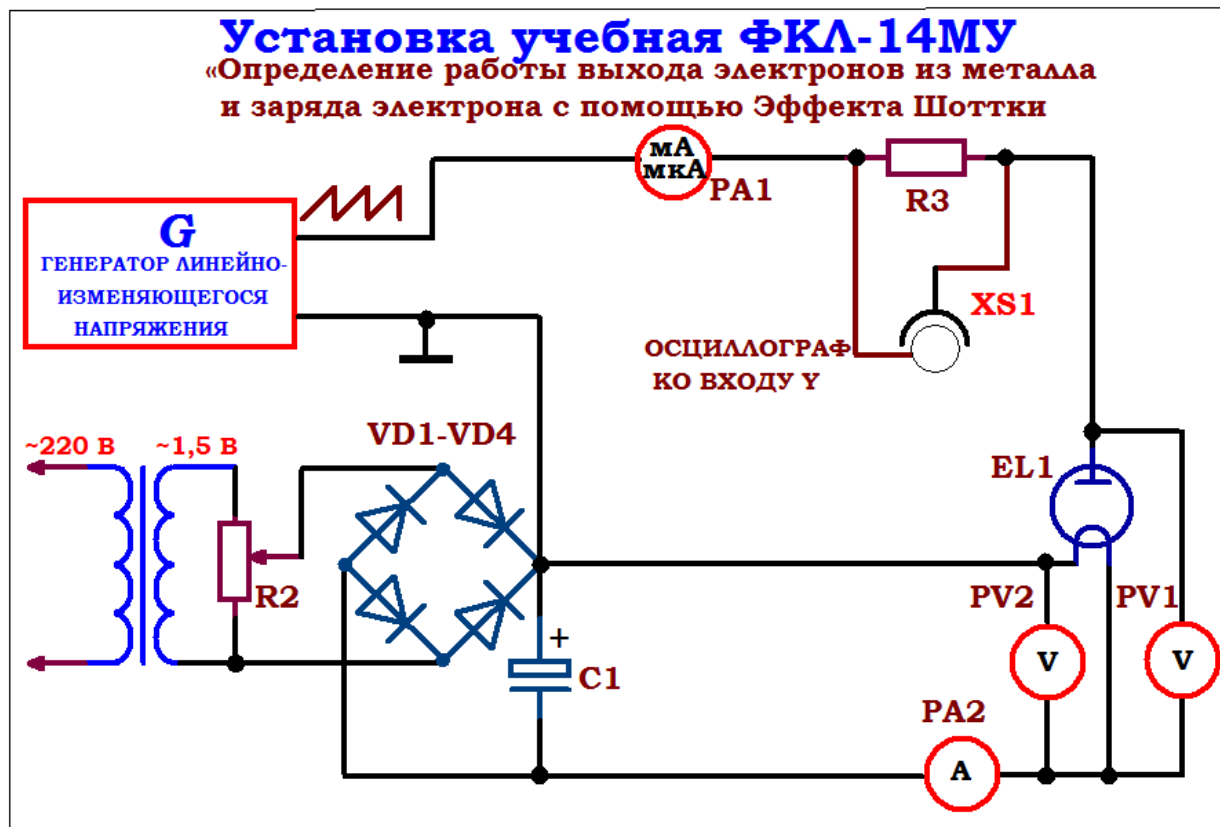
Установка учебная ФКЛ-14МУ
«Определение работы выхода электронов из металла и заряда электрона с помощью Эффекта Шоттки

G
ГЕНЕРАТОР ЛИНЕЙНО-ИЗМЕНЯЮЩЕГОСЯ НАПРЯЖЕНИЯ

мА
мкА
PA1

R3

XS1

ОСЦИЛЛОГРАФ
КО ВХОДУ Y

~220 в
~1,5 в

VD1-VD4

EL1

R2

+

C1

PV2

PV1

V

V

PA2

A